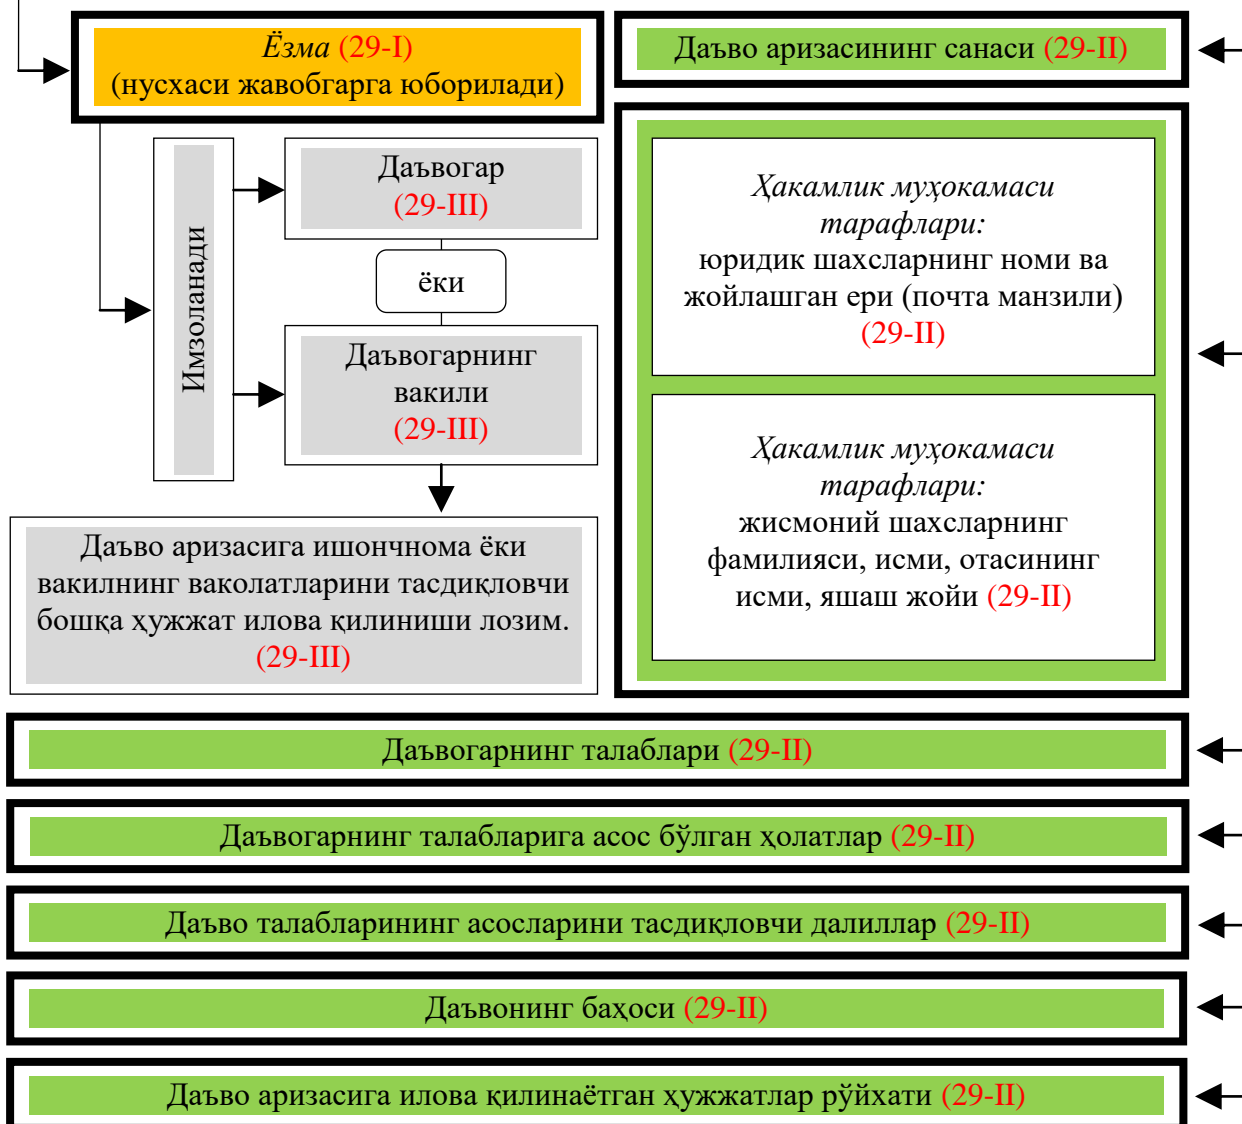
Ёзма (29-I)
(нусхаси жавобгарга юборилади)

Даъво аризасининг санаси (29-II)

Имзоланади

Даъвогар
(29-III)

ёки

Даъвогарнинг вакили
(29-III)

Даъво аризасига ишончнома ёки вакилнинг ваколатларини тасдиқловчи бошқа ҳужжат илова қилиниши лозим. (29-III)

Ҳакамлик муҳокамаси тарафлари:
юридик шахсларнинг номи ва жойлашган ери (почта манзили) (29-II)

Ҳакамлик муҳокамаси тарафлари:
жисмоний шахсларнинг фамилияси, исми, отасининг исми, яшаш жойи (29-II)

Даъвогарнинг талаблари (29-II)

Даъвогарнинг талабларига асос бўлган ҳолатлар (29-II)

Даъво талабларининг асосларини тасдиқловчи далиллар (29-II)

Даъвонинг баҳоси (29-II)

Даъво аризасига илова қилинаётган ҳужжатлар рўйхати (29-II)